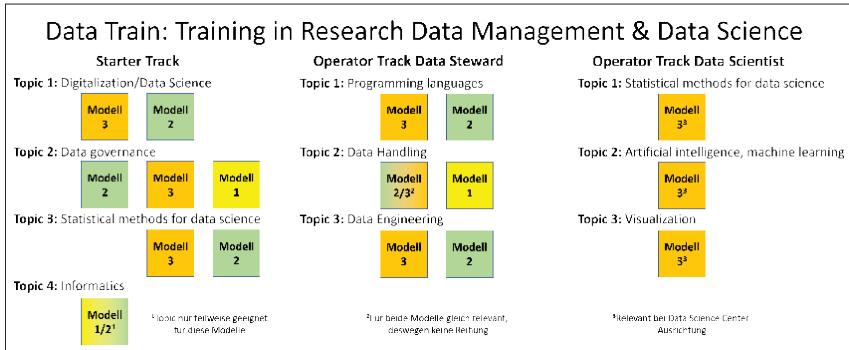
Data Train: Training in Research Data Management & Data Science

Starter Track

Topic 1: Digitalization/Data Science

Modell 3

Modell 2

Topic 2: Data governance

Modell 2

Modell 3

Modell 1

Topic 3: Statistical methods for data science

Modell 3

Modell 2

Topic 4: Informatics

Modell 1/2¹

¹Topic nur teilweise geeignet für diese Modelle

Operator Track Data Steward

Topic 1: Programming languages

Modell 3

Modell 2

Topic 2: Data Handling

Modell 2/3²

Modell 1

Topic 3: Data Engineering

Modell 3

Modell 2

²Für beide Modelle gleich relevant, deswegen keine Reihung

Operator Track Data Scientist

Topic 1: Statistical methods for data science

Modell 3³

Topic 2: Artificial intelligence, machine learning

Modell 3³

Topic 3: Visualization

Modell 3³

³relevant bei Data Science Center Ausrichtung